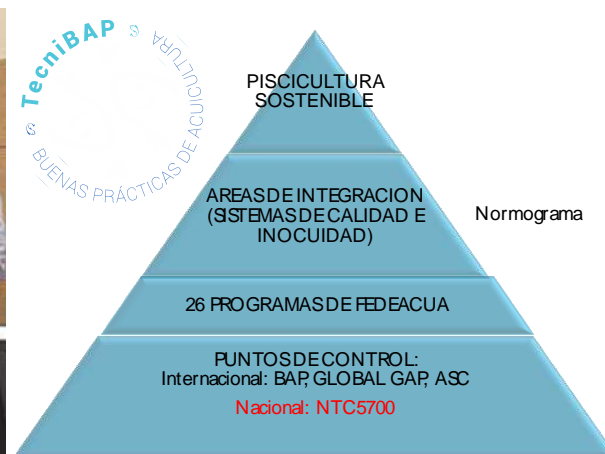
TecniBAP
BUENAS PRÁCTICAS DE ACUICULTURA

PISCICULTURA SOSTENIBLE

AREAS DE INTEGRACION (SISTEMAS DE CALIDAD E INOCUIDAD)

Normograma

26 PROGRAMAS DE FEDEACUA

PUNTOS DE CONTROL:
Internacional: BAP, GLOBAL GAP, ASC
Nacional: NTC5700